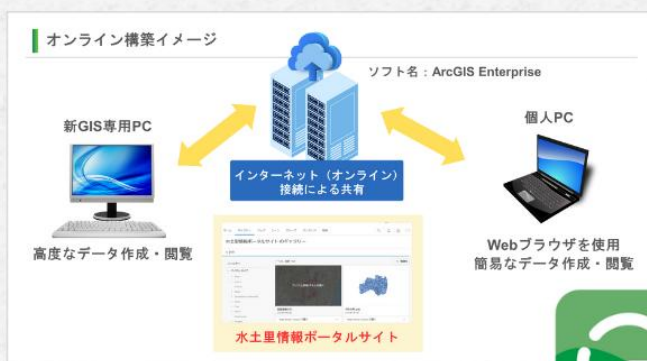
オンライン構築イメージ

ソフト名：ArcGIS Enterprise

新GIS専用PC

インターネット（オンライン）接続による共有

個人PC

高度なデータ作成・閲覧

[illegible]

水土里情報ポータルサイト

Webブラウザを使用
簡易なデータ作成・閲覧